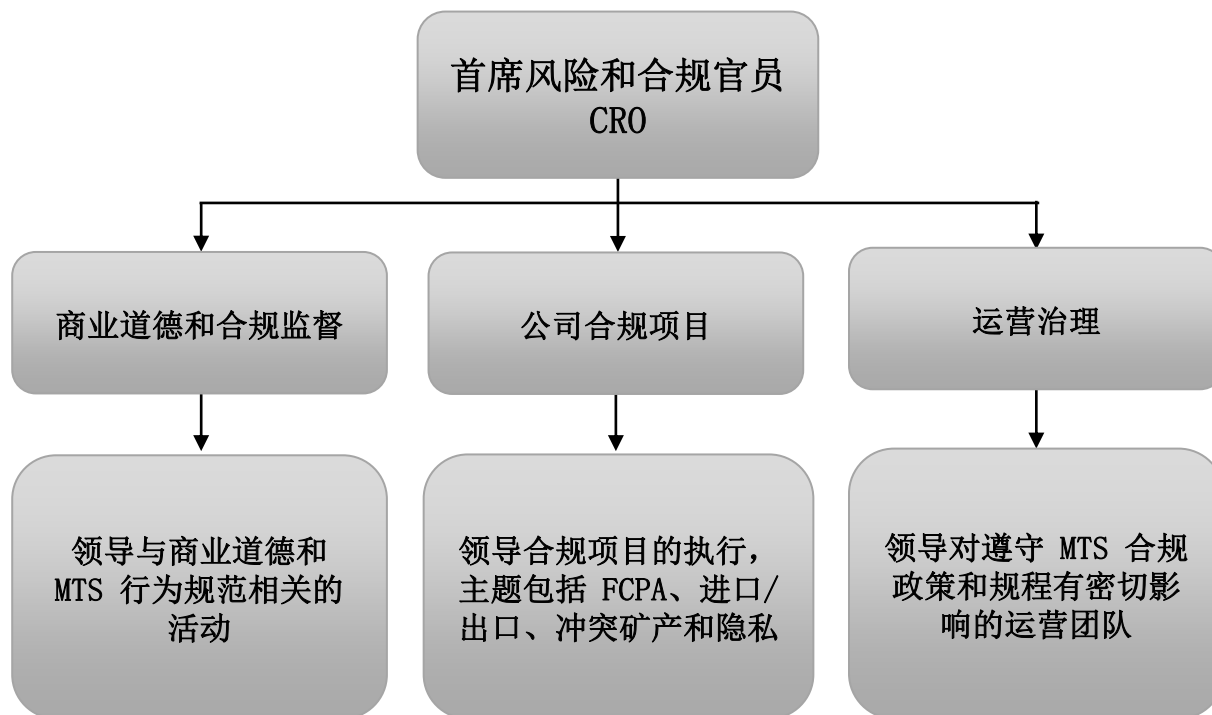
首席风险和合规官员
CRO

商业道德和合规监督

公司合规项目

运营治理

领导与商业道德和 MTS 行为规范相关的活动

领导合规项目的执行，主题包括 FCPA、进口/出口、冲突矿产和隐私

领导对遵守 MTS 合规政策和规程有密切影响的运营团队